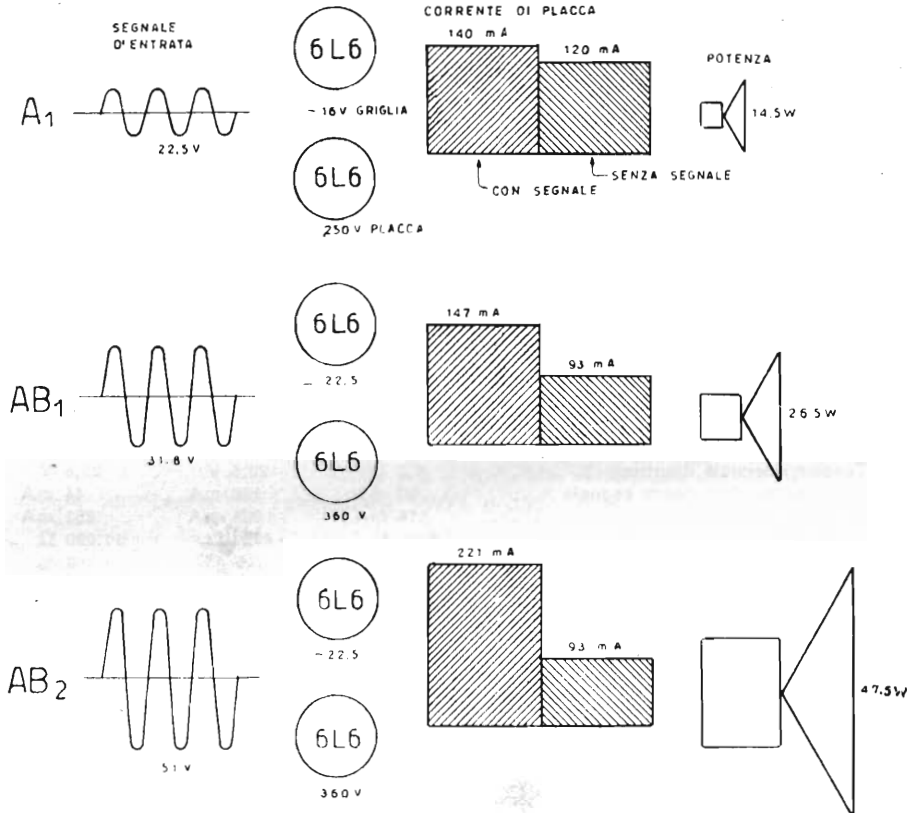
SEGNALE D'ENTRATA

CORRENTE DI PLACCA

$A_1$

22.5 V

6L6

- 16 V GRIGLIA

6L6

250 V PLACCA

140 mA

120 mA

CON SEGNALE

SENZA SEGNALE

POTENZA

14.5 W

$AB_1$

31.8 V

6L6

- 22.5

6L6

360 V

147 mA

93 mA

26.5 W

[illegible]

$AB_2$

51 V

6L6

- 22.5

6L6

360 V

221 mA

93 mA

47.5 W